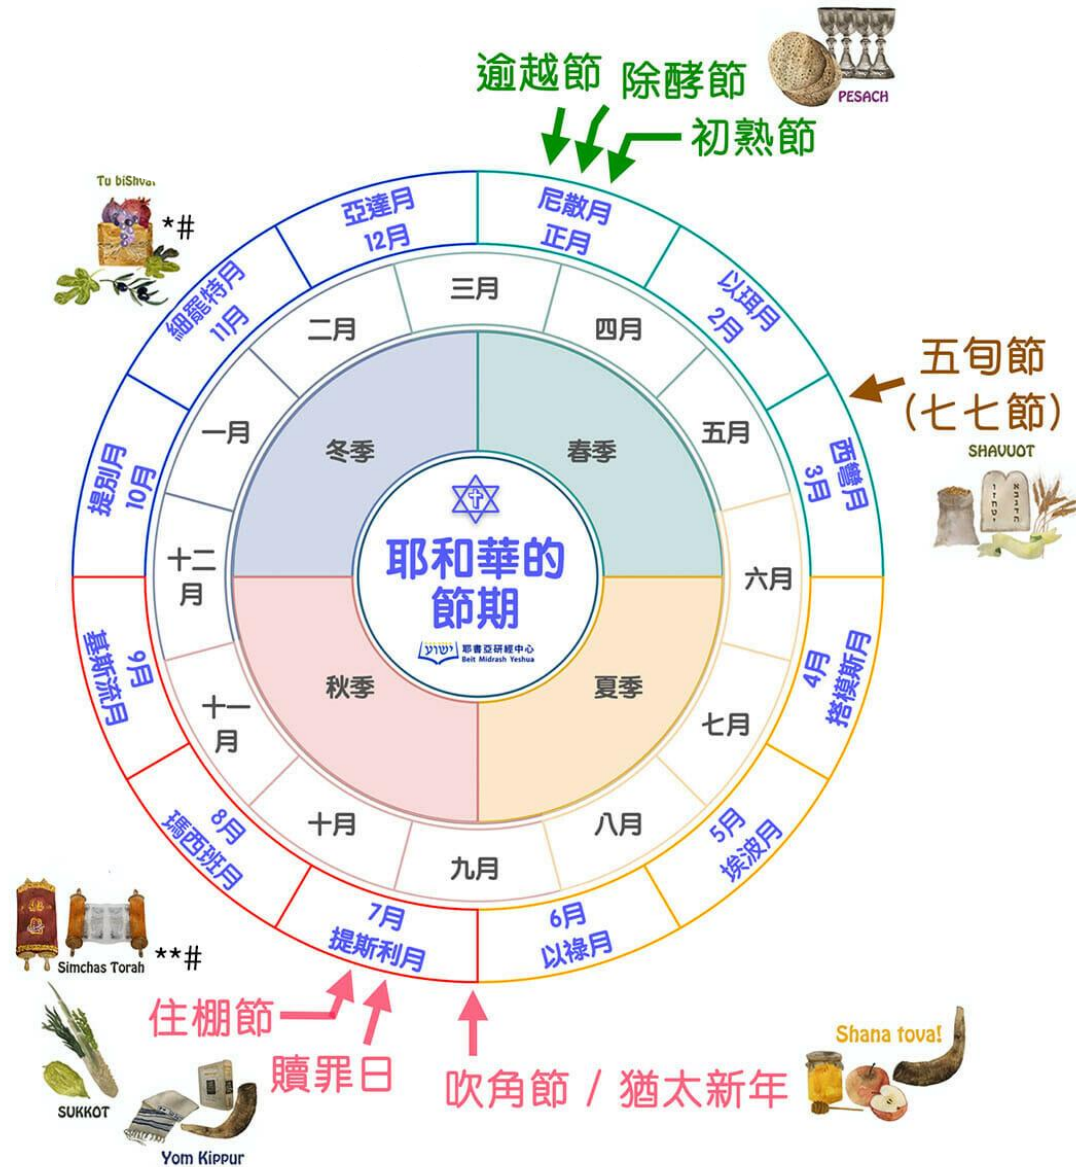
逾越節 除酵節
初熟節
PESACH

Tu biShvat
*#

亞達月
12月

尼散月
正月

以珥月
2月

細罷特月
11月

三月
二月
四月

五旬節
(七七節)
SHAVUOT

一月
冬季
春季
五月

西彎月
3月

提別月
10月

十二月

耶和華的節期
ישוע 耶書亞研經中心 Beit Midrash Yeshua

六月

基斯流月
9月

秋季
夏季

搭模斯月
4月

十一月
七月

瑪西班月
8月

十月
八月
九月

5月
埃波月

7月
提斯利月

6月
以祿月

Simchas Torah
**#

住棚節
贖罪日
吹角節 / 猶太新年

Shana tova!

SUKKOT
Yom Kippur